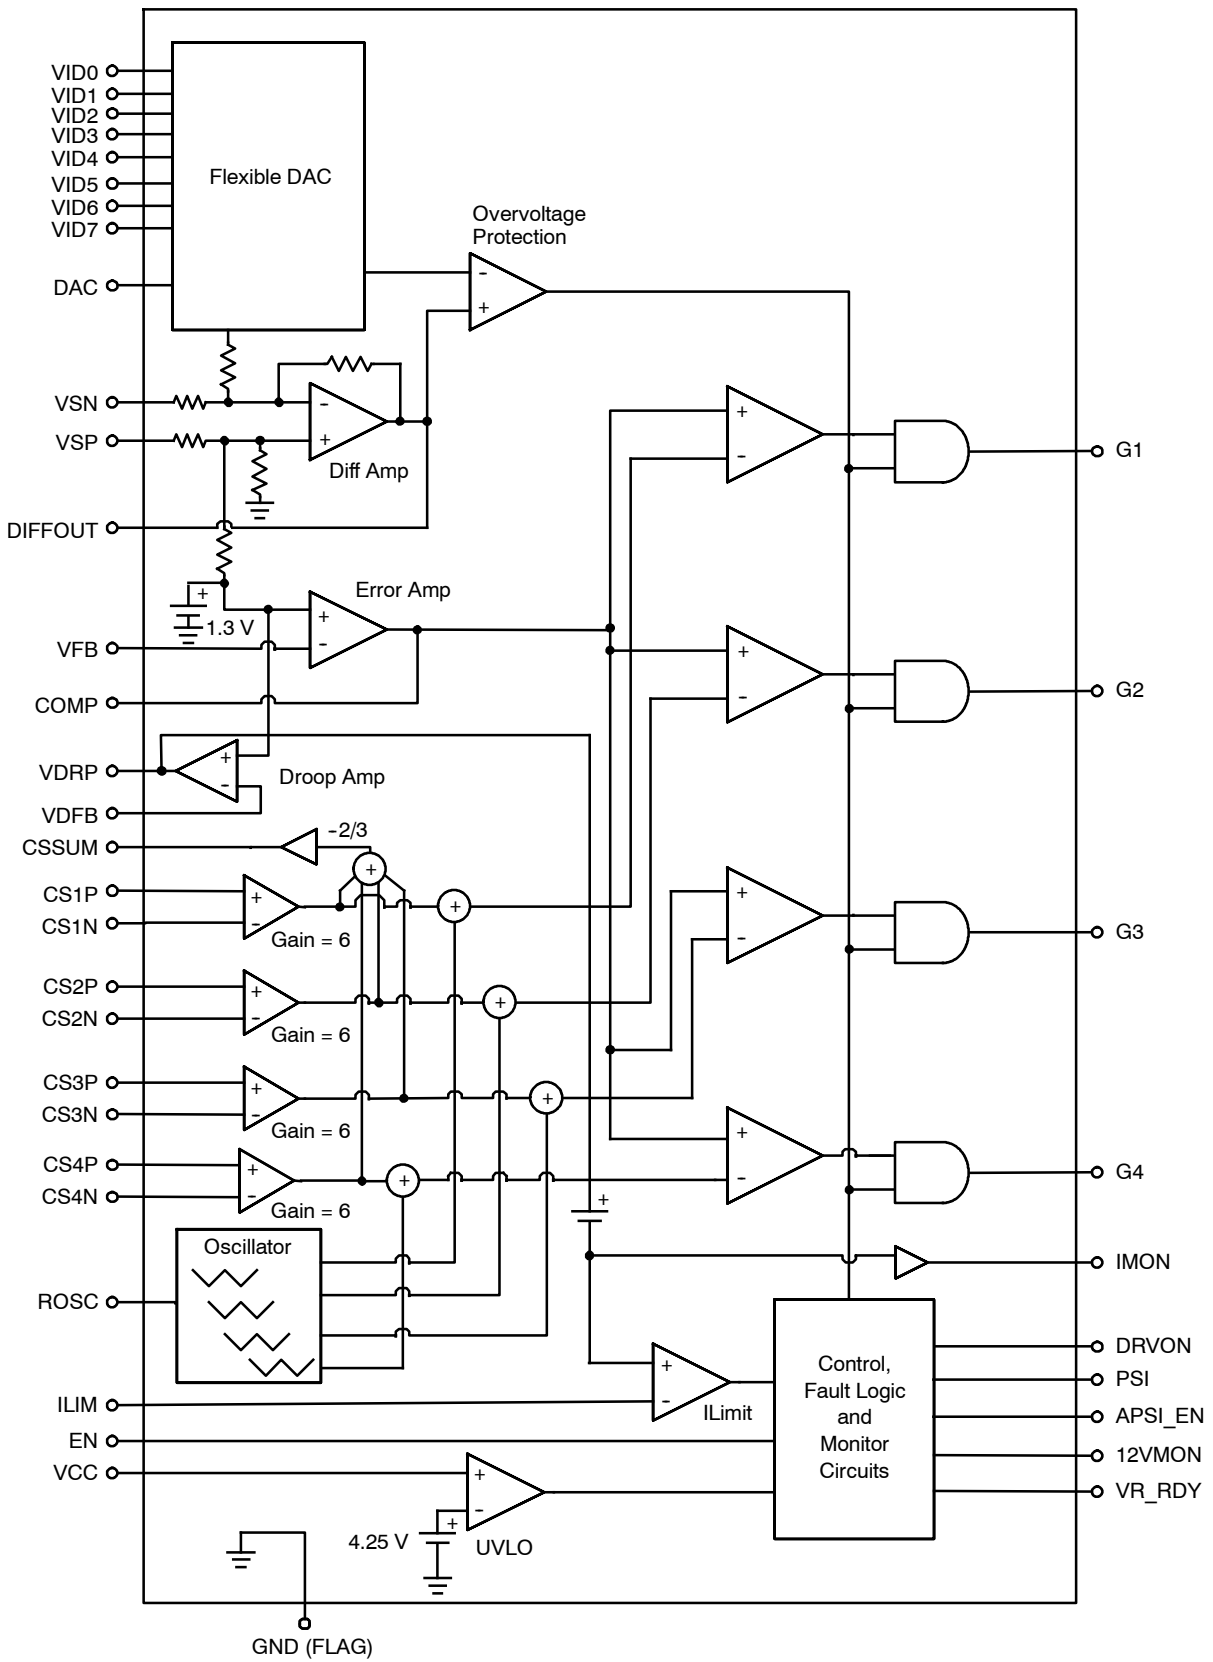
VID0
VID1
VID2
VID3
VID4
VID5
VID6
VID7
DAC
Flexible DAC
Overvoltage Protection
VSN
VSP
Diff Amp
DIFFOUT
Error Amp
1.3 V
VFB
COMP
VDRP
Droop Amp
VDFB
CSSUM
-2/3
CS1P
CS1N
Gain = 6
CS2P
CS2N
Gain = 6
CS3P
CS3N
Gain = 6
CS4P
CS4N
Gain = 6
Oscillator
ROSC
ILIM
ILimit
EN
VCC
4.25 V
UVLO
GND (FLAG)
G1
G2
G3
G4
IMON
Control, Fault Logic and Monitor Circuits
DRVON
PSI
APSI_EN
12VMON
VR_RDY